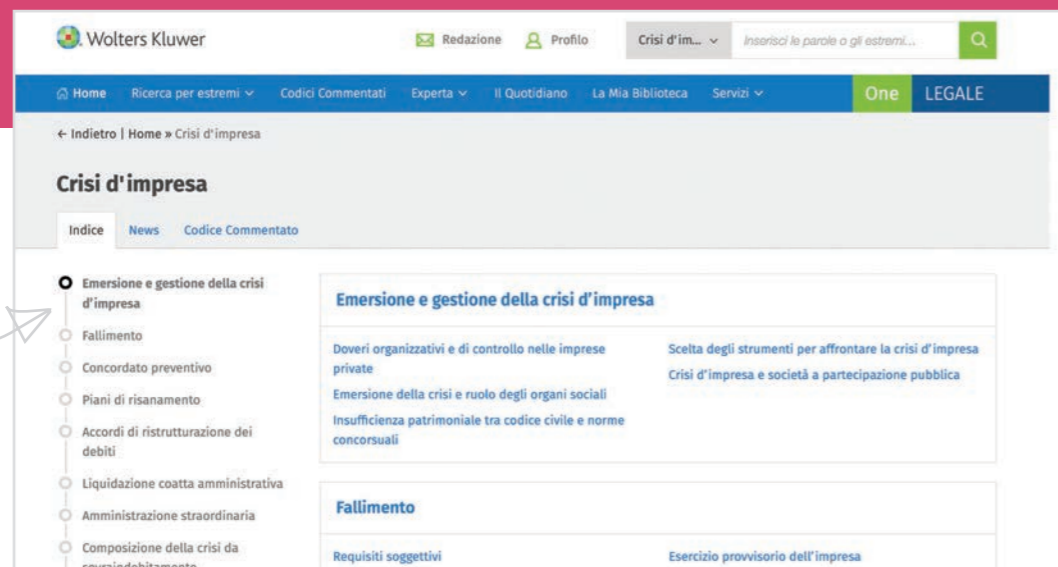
Wolters Kluwer

Redazione Profilo Crisi d'im... Inserisci le parole o gli estremi...

Home Ricerca per estremi Codici Commentati Esperta Il Quotidiano La Mia Biblioteca Servizi One LEGALE

← Indietro | Home » Crisi d'impresa

Crisi d'impresa

Indice News Codice Commentato

Emersione e gestione della crisi d'impresa
Fallimento
Concordato preventivo
Piani di risanamento
Accordi di ristrutturazione dei debiti
Liquidazione coatta amministrativa
Amministrazione straordinaria
Composizione della crisi da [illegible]

Emersione e gestione della crisi d'impresa

Doveri organizzativi e di controllo nelle imprese private
Emersione della crisi e ruolo degli organi sociali
Insufficienza patrimoniale tra codice civile e norme concorsuali

Scelta degli strumenti per affrontare la crisi d'impresa
Crisi d'impresa e società a partecipazione pubblica

Fallimento

Requisiti soggettivi

Esercizio provvisorio dell'impresa